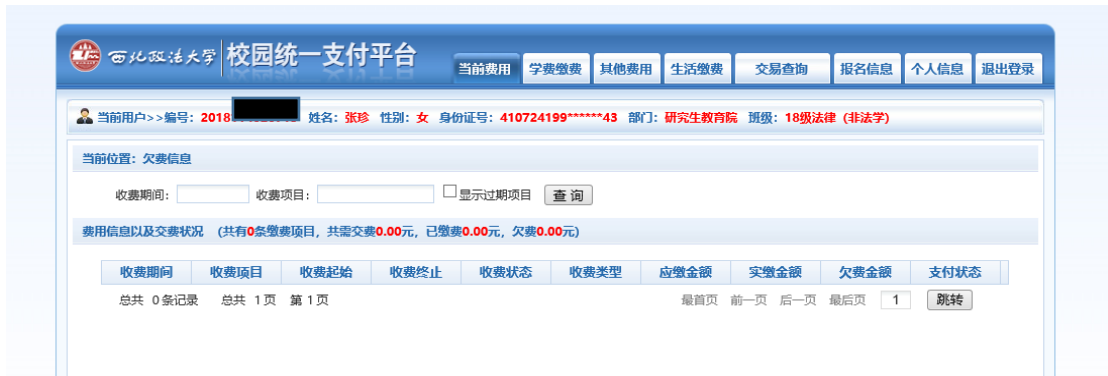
西北政法大学 校园统一支付平台

当前费用 学费缴费 其他费用 生活缴费 交易查询 报名信息 个人信息 退出登录

当前用户>>编号：2018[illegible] 姓名：张珍 性别：女 身份证号：410724199******43 部门：研究生教育院 班级：18级法律（非法学）

当前位置：欠费信息

收费期间： 收费项目： 显示过期项目 查 询

费用信息以及交费状况 （共有0条缴费项目，共需交费0.00元，已缴费0.00元，欠费0.00元）

| 收费期间 | 收费项目 | 收费起始 | 收费终止 | 收费状态 | 收费类型 | 应缴金额 | 实缴金额 | 欠费金额 | 支付状态 |
|---|---|---|---|---|---|---|---|---|---|

总共 0条记录 总共 1页 第 1页 最首页 前一页 后一页 最后页 1 跳转